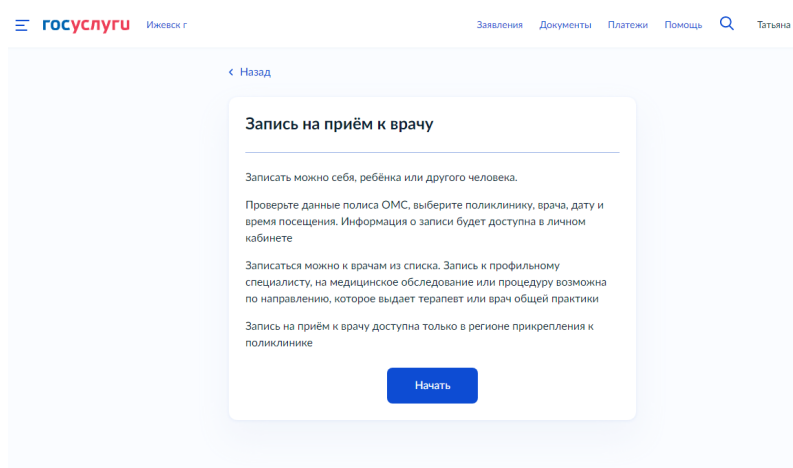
госуслуги Ижевск г

Заявления Документы Платежи Помощь Татьяна

‹ Назад

Запись на приём к врачу

Записать можно себя, ребёнка или другого человека.

Проверьте данные полиса ОМС, выберите поликлинику, врача, дату и время посещения. Информация о записи будет доступна в личном кабинете

Записаться можно к врачам из списка. Запись к профильному специалисту, на медицинское обследование или процедуру возможна по направлению, которое выдает терапевт или врач общей практики

Запись на приём к врачу доступна только в регионе прикрепления к поликлинике

Начать